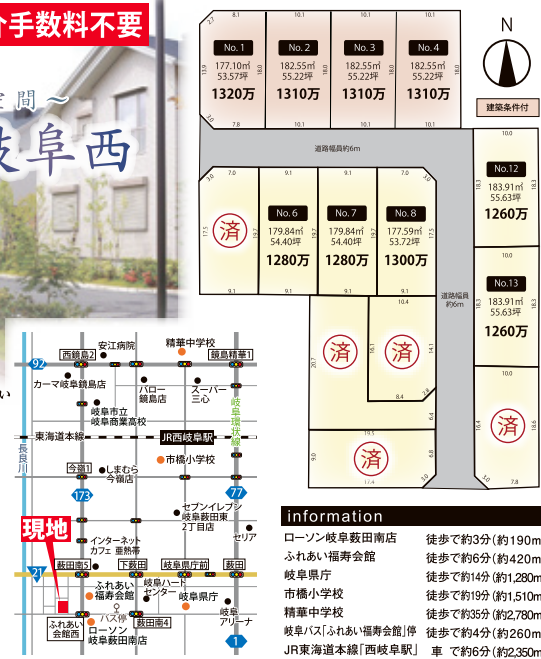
介手数料不要

〜空間〜

岐阜西

N

No. 1
177.10㎡
53.57坪
1320万

No. 2
182.55㎡
55.22坪
1310万

No. 3
182.55㎡
55.22坪
1310万

No. 4
182.55㎡
55.22坪
1310万

建築条件付

道路幅員約6m

済

No. 6
179.84㎡
54.40坪
1280万

No. 7
179.84㎡
54.40坪
1280万

No. 8
177.59㎡
53.72坪
1300万

No.12
183.91㎡
55.63坪
1260万

No.13
183.91㎡
55.63坪
1260万

道路幅員約6m

済

済

済

済

安江病院
精華中学校
西鏡島2
鏡島精華1
92
カーマ岐阜鏡島店
バロー鏡島店
スーパー三心
岐阜市立岐阜商業高校
岐阜環状線
東海道本線
JR西岐阜駅
長良川
今嶺1
しまむら今嶺店
市橋小学校
173
77
セブンイレブン岐阜薮田南2丁目店
現地
インターネットカフェ 亜熱帯
セリア
21
薮田南5
下薮田
岐阜県庁前
薮田
ふれあい福寿会館
岐阜ハートセンター
岐阜県庁
バス停
ふれあい会館西
ローソン岐阜薮田南店
薮田南4
岐阜アリーナ
1

information
ローソン岐阜薮田南店　徒歩で約3分（約190m
ふれあい福寿会館　徒歩で約6分（約420m
岐阜県庁　徒歩で約14分（約1,280m
市橋小学校　徒歩で約19分（約1,510m
精華中学校　徒歩で約35分（約2,780m
岐阜バス「ふれあい福寿会館」停　徒歩で約4分（約260m
JR東海道本線「西岐阜駅」　車で約6分（約2,350m